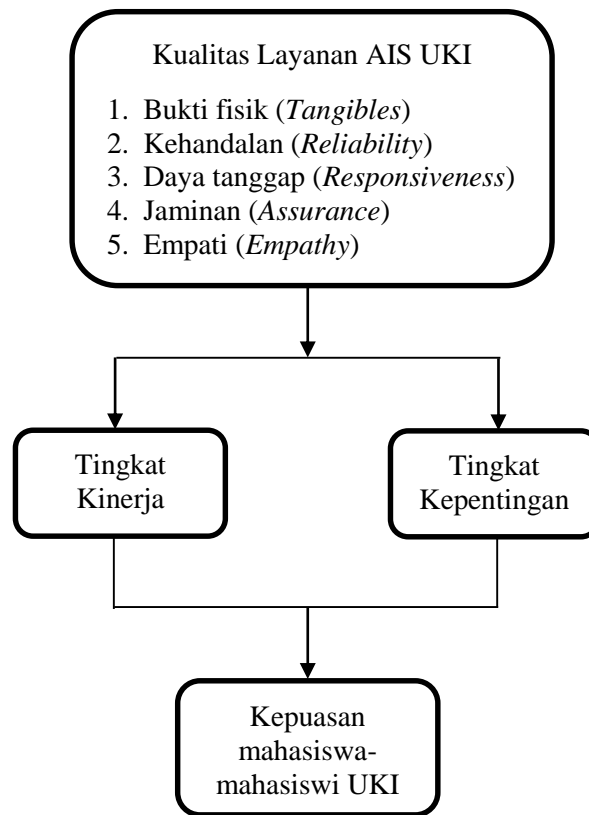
Kualitas Layanan AIS UKI

1. Bukti fisik (*Tangibles*)
2. Kehandalan (*Reliability*)
3. Daya tanggap (*Responsiveness*)
4. Jaminan (*Assurance*)
5. Empati (*Empathy*)

Tingkat Kinerja

Tingkat Kepentingan

Kepuasan mahasiswa-mahasiswi UKI